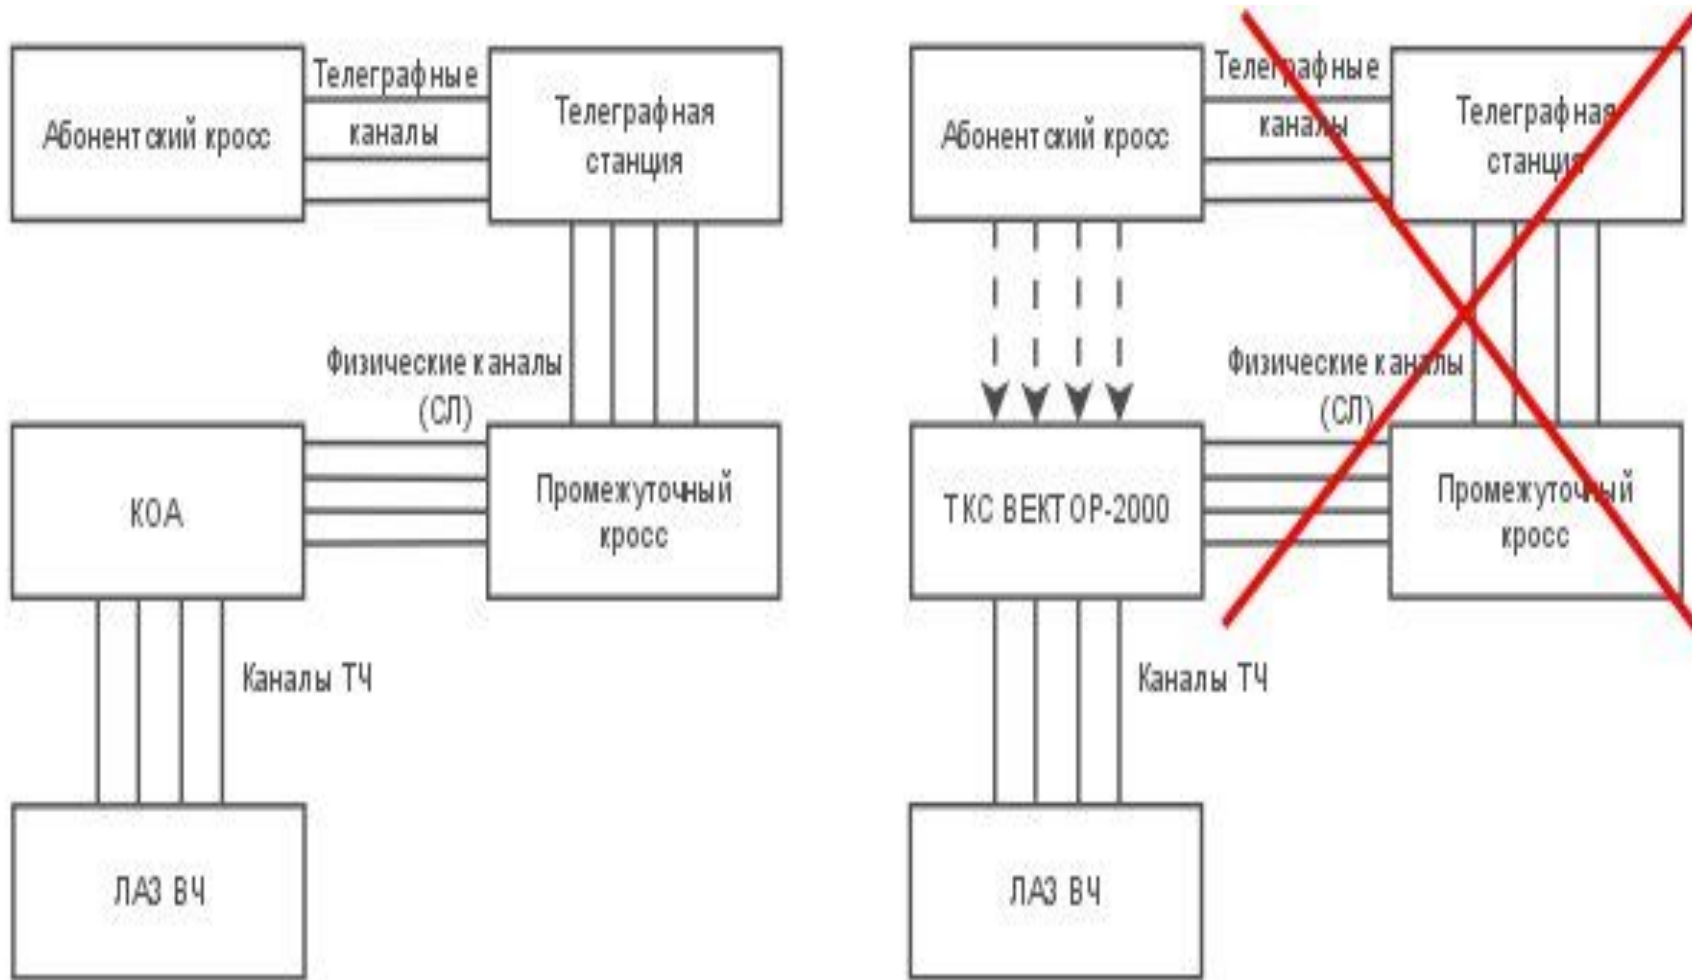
Абонентский кросс

Телеграфные каналы

Телеграфная станция

Физические каналы (СЛ)

КОА

Промежуточный кросс

Каналы ТЧ

ЛАЗ ВЧ

Абонентский кросс

Телеграфные каналы

Телеграфная станция

Физические каналы (СЛ)

ТКС ВЕКТОР-2000

Промежуточный кросс

Каналы ТЧ

ЛАЗ ВЧ